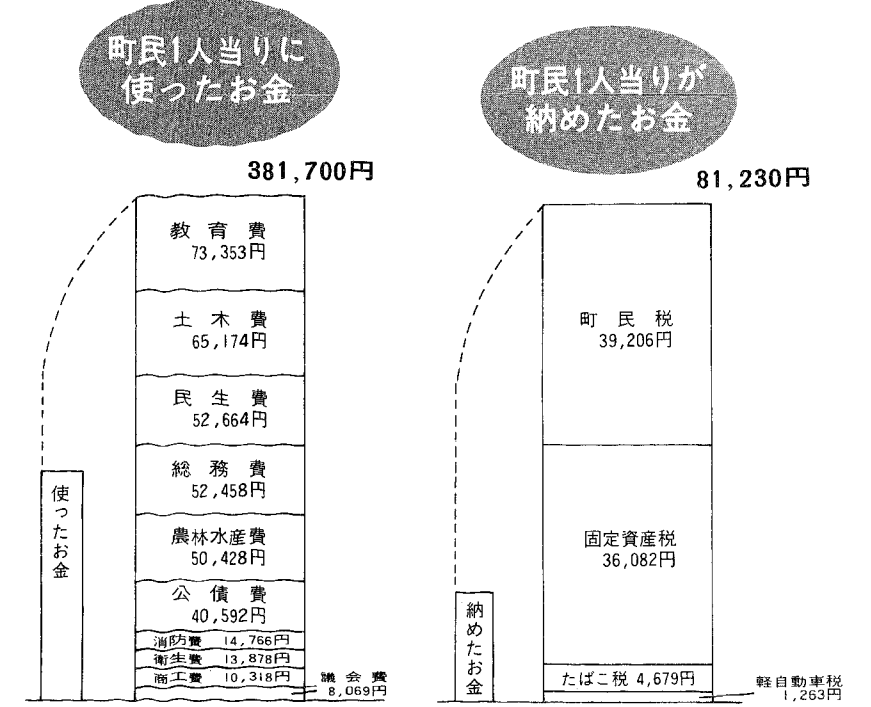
町民1人当りに使ったお金

381,700円

教育費
73,353円

土木費
65,174円

民生費
52,664円

総務費
52,458円

農林水産費
50,428円

公債費
40,592円

消防費 14,766円
衛生費 13,878円
商工費 10,318円
議会費 8,069円

使ったお金

町民1人当りが納めたお金

81,230円

町民税
39,206円

固定資産税
36,082円

たばこ税 4,679円
軽自動車税 1,263円

納めたお金